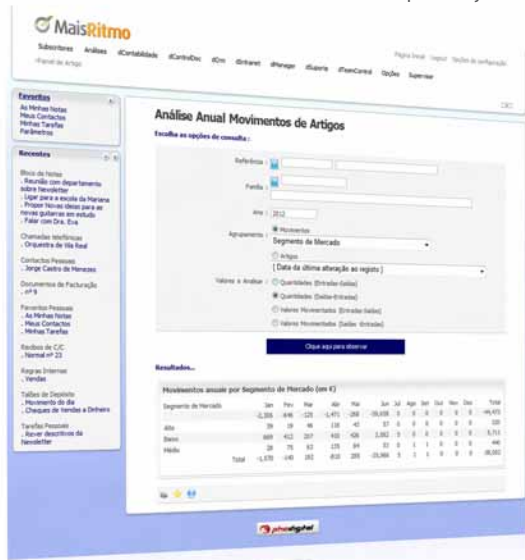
MaisRitmo

Subscritores Análises dContabilidade dControlDoc dCrm dIntranet dManager dSuporte dTeamControl Opções Supervisor

Página Inicial Logout Opções de configuração

›Painel de Artigos

Favoritos
As Minhas Notas
Meus Contactos
Minhas Tarefas
Parâmetros

Recentes
Bloco de Notas
. Reunião com departamento sobre Newsletter
. Ligar para a escola da Mariana
. Propor novos ideas para as novas guitarras em estudo
. Falar com Dra. Eva

Chamadas telefónicas
. Orquestra de Vila Real

Contactos Pessoais
. Jorge Castro de Menezes

Documentos de Facturação
. nº 9

Favoritos Pessoais
. As Minhas Notas
. Meus Contactos
. Minhas Tarefas

Razões de C/C
. Normal nº 23

Regras Internas
. Vendas

Talões de Depósito
. Movimento do dia
. Cheques de Vendas a Dinheiro

Tarefas Pessoais
. Rever descritivos de Newsletter

Análise Anual Movimentos de Artigos

Escolha as opções de consulta :

Referência
Família
Ano 2012
Agrupamento
Movimentos
Segmento de Mercado
Artigos
[ Data da última alteração ao registo ]
Valores a Analisar
Quantidades (Entradas-Saídas)
Quantidades (Saídas-Entradas)
Valores Movimentados (Entradas-Saídas)
Valores Movimentados (Saídas-Entradas)

Clique aqui para observar

Resultados...

Movimentos anuais por Segmento de Mercado (em €)

| Segmento de Mercado | Jan | Fev | Mar | Abr | Mai | Jun | Jul | Ago | Set | Out | Nov | Dez | Total |
|---|---|---|---|---|---|---|---|---|---|---|---|---|---|
| | -1.306 | -646 | -125 | -1.471 | -268 | -39,658 | 0 | 0 | 0 | 0 | 0 | 0 | -44,475 |
| Alto | 39 | 19 | 46 | 118 | 43 | 57 | 0 | 0 | 0 | 0 | 0 | 0 | 320 |
| Baixo | 669 | 412 | 207 | 410 | 426 | 2,882 | 0 | 0 | 0 | 0 | 0 | 0 | 5,711 |
| Médio | 28 | 75 | 63 | 135 | 84 | 53 | 0 | 1 | 0 | 0 | 0 | 0 | 440 |
| Total | -1,570 | -140 | 192 | -810 | 285 | -35,866 | 0 | 1 | 0 | 0 | 0 | 0 | -38,002 |

phcdigital